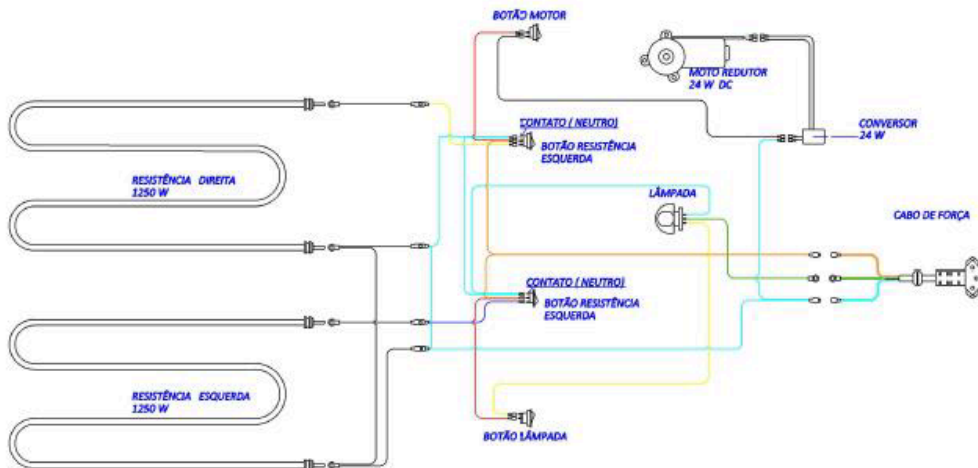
BOTÃO MOTOR

MOTO REDUTOR
24 W DC

CONVERSOR
24 W

CONTATO ( NEUTRO)
BOTÃO RESISTÊNCIA
ESQUERDA

RESISTÊNCIA DIREITA
1250 W

LÂMPADA

CABO DE FORÇA

CONTATO ( NEUTRO)
BOTÃO RESISTÊNCIA
ESQUERDA

RESISTÊNCIA ESQUERDA
1250 W

BOTÃO LÂMPADA